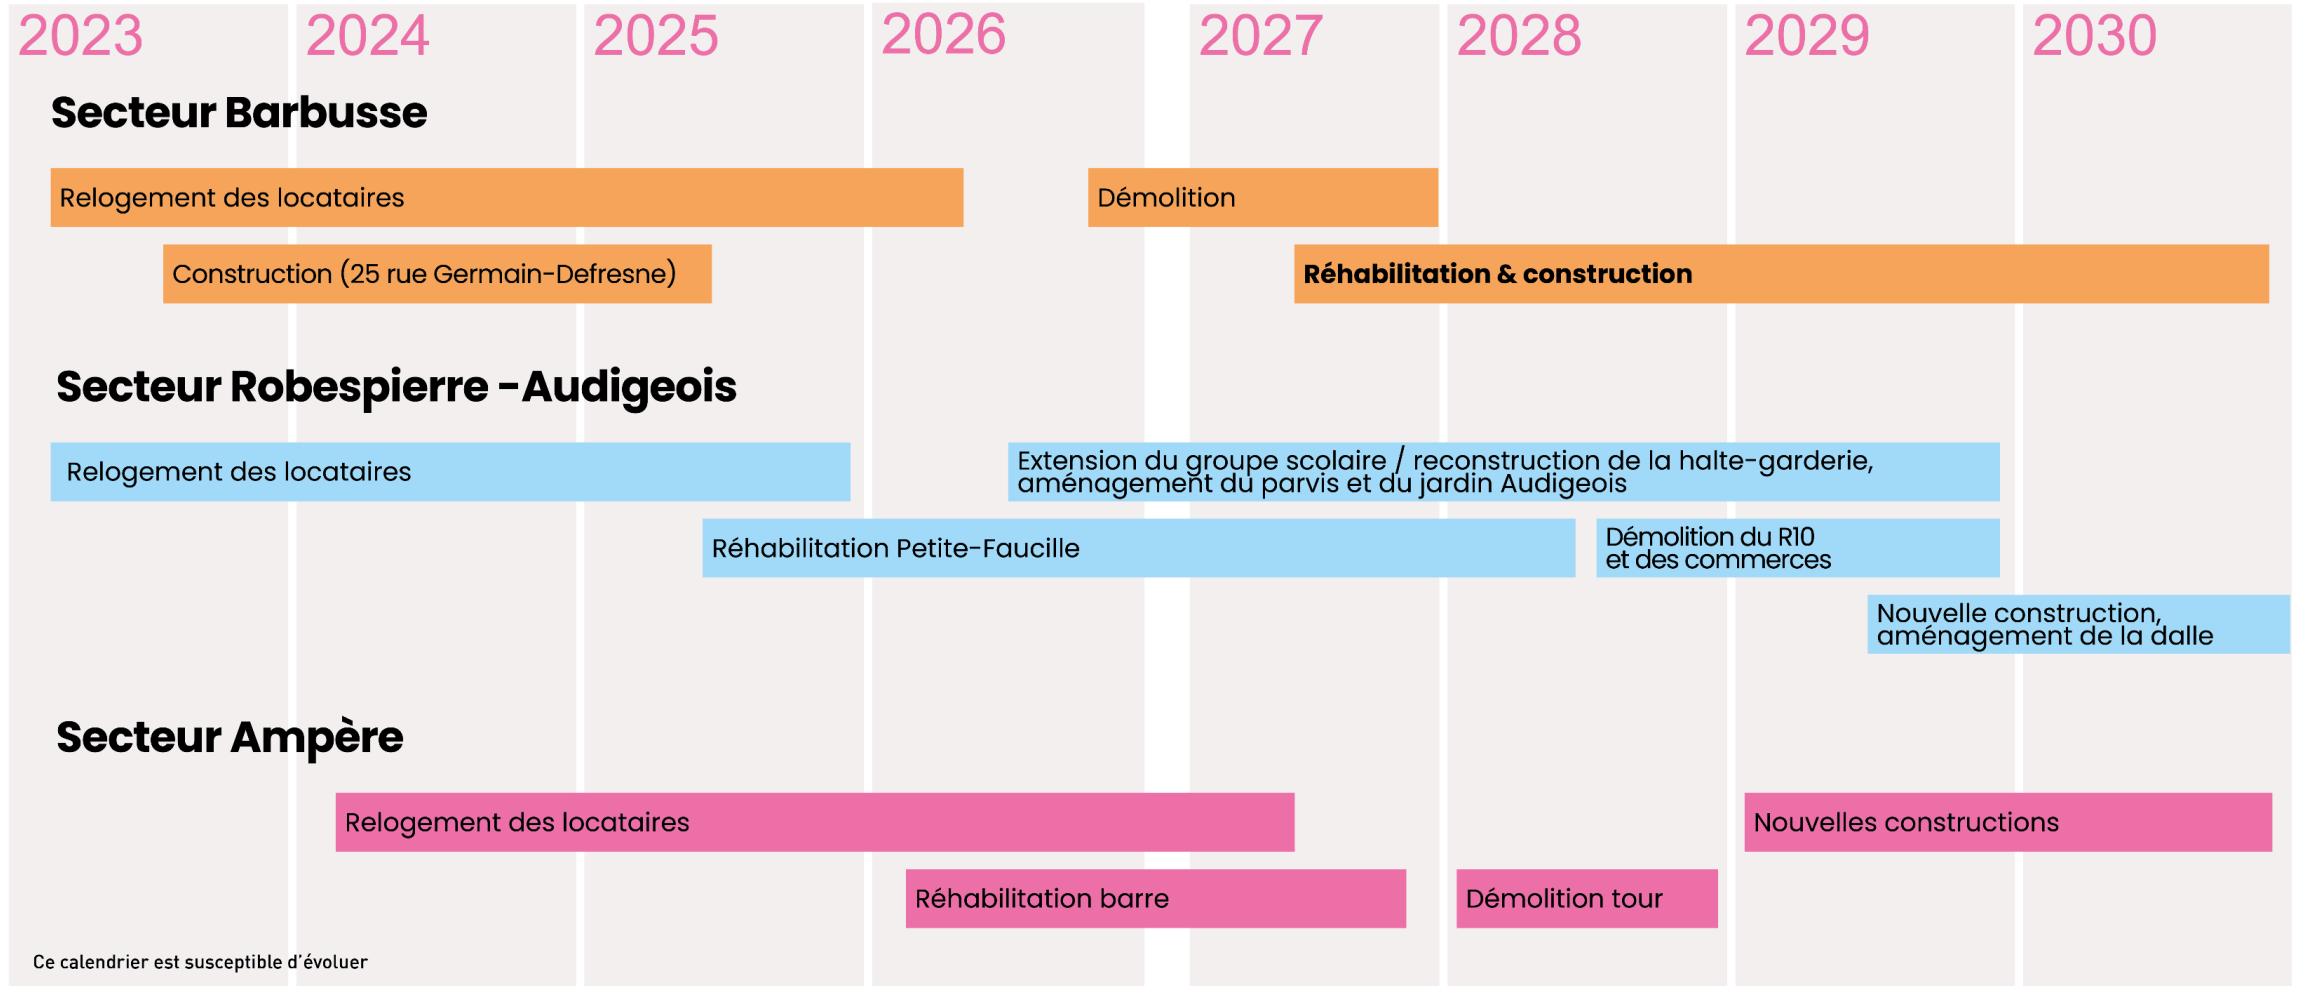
2023 2024 2025 2026 2027 2028 2029 2030

Secteur Barbusse

Relogement des locataires

Démolition

Construction (25 rue Germain-Defresne)

Réhabilitation & construction

Secteur Robespierre -Audigeois

Relogement des locataires

Extension du groupe scolaire / reconstruction de la halte-garderie, aménagement du parvis et du jardin Audigeois

Réhabilitation Petite-Faucille

Démolition du R10 et des commerces

Nouvelle construction, aménagement de la dalle

Secteur Ampère

Relogement des locataires

Nouvelles constructions

Réhabilitation barre

Démolition tour

Ce calendrier est susceptible d'évoluer